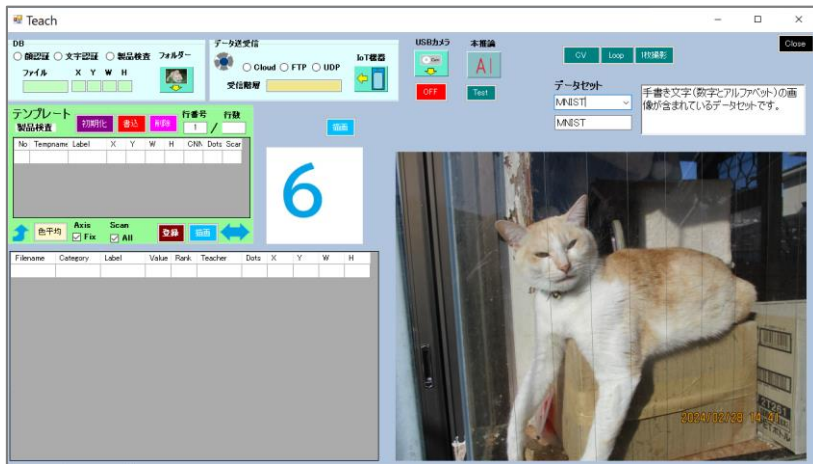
Teach

DB
○ 顔認証 ○ 文字認証 ○ 製品検査 フォルダー
ファイル X Y W H

データ送受信
○ Cloud ○ FTP ○ UDP
受信階層
IoT機器

USBカメラ
OFF

本推論
AI
Test

CV Loop 1枚撮影
Close

データセット
MNIST
MNIST
手書き文字(数字とアルファベット)の画像が含まれているデータセットです。

テンプレート
製品検査
初期化 書込 削除
行番号 行数
1 /

| No | Tempname | Label | X | Y | W | H | CNN | Dots | Scan |
|---|---|---|---|---|---|---|---|---|---|
| | | | | | | | | | |

描画

6

色平均
Axis
Fix
Scan
All
登録 描画

| Filename | Category | Label | Value | Rank | Teacher | Dots | X | Y | W | H |
|---|---|---|---|---|---|---|---|---|---|---|
| | | | | | | | | | | |

2024/02/28 14:41